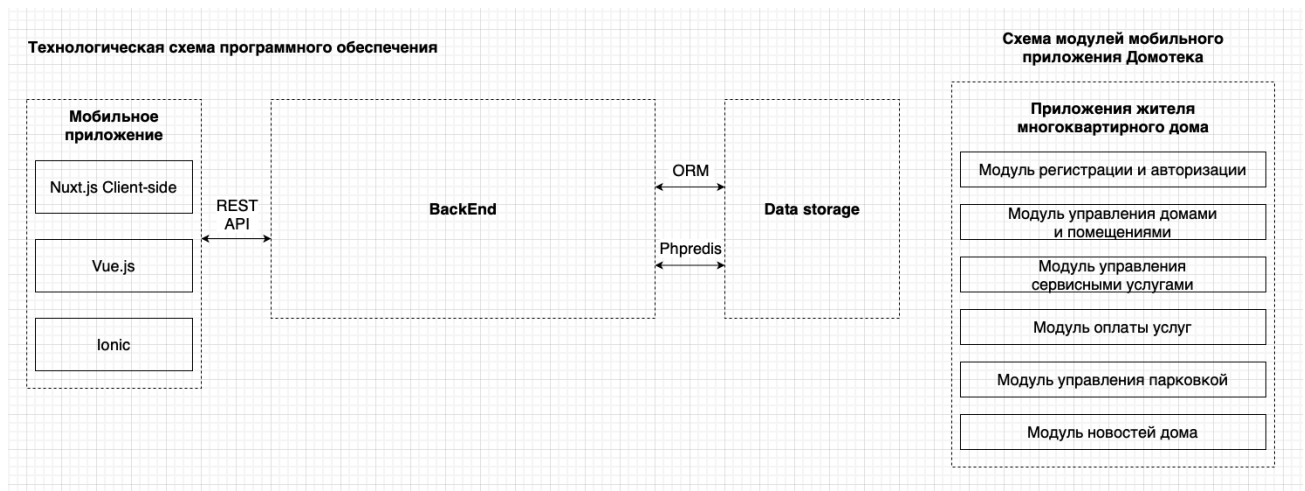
Технологическая схема программного обеспечения

Мобильное приложение

Nuxt.js Client-side

Vue.js

Ionic

REST API

BackEnd

ORM

Phpredis

Data storage

Схема модулей мобильного приложения Домотека

Приложения жителя многоквартирного дома

Модуль регистрации и авторизации

Модуль управления домами и помещениями

Модуль управления сервисными услугами

Модуль оплаты услуг

Модуль управления парковкой

Модуль новостей дома